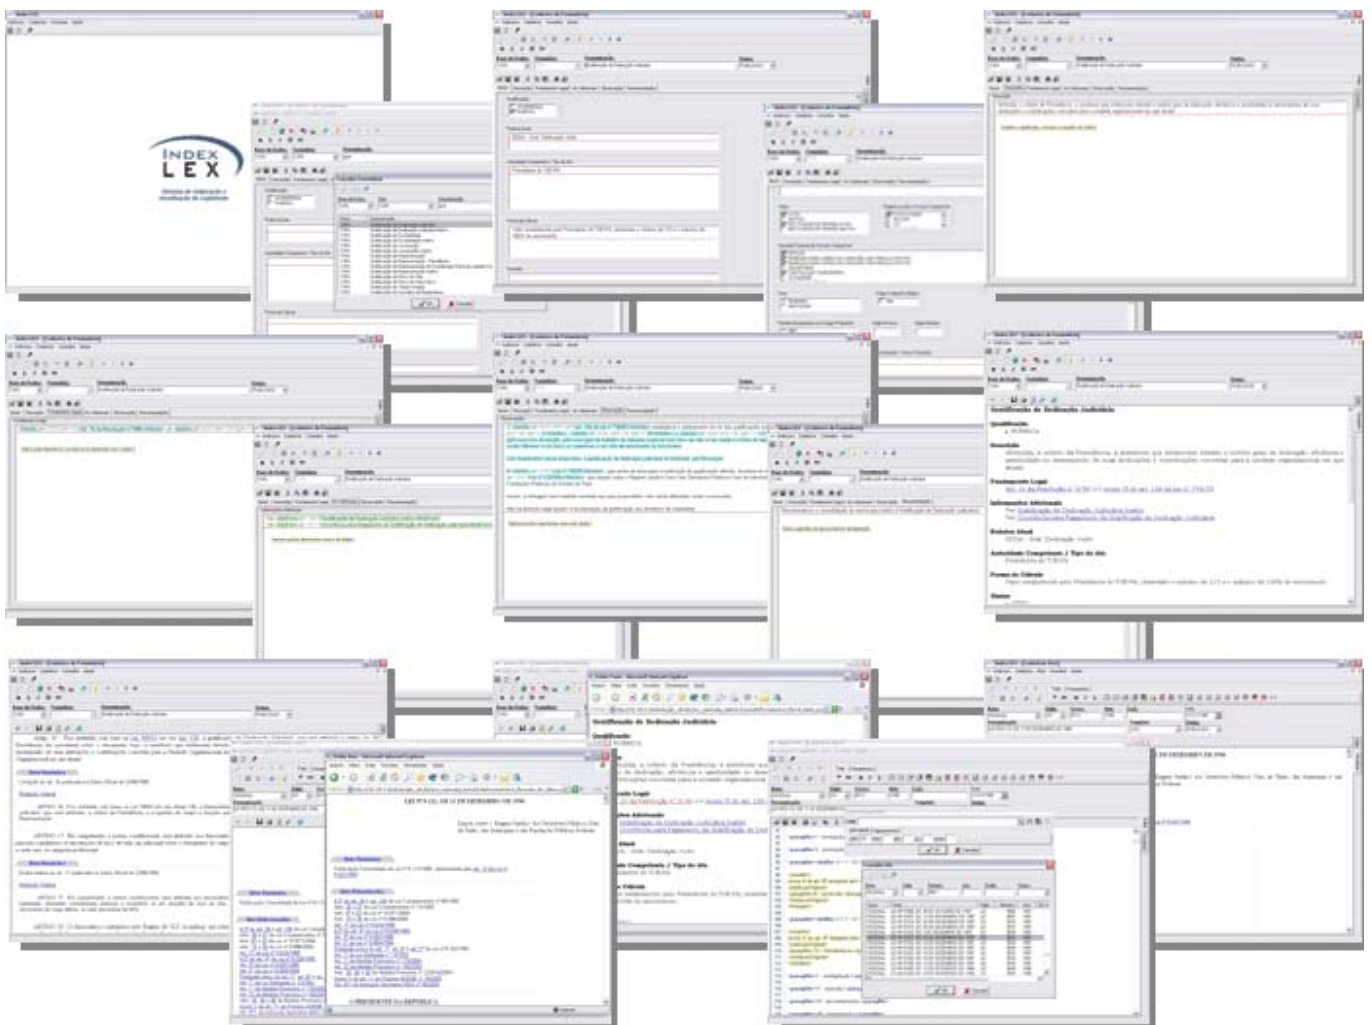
INDEX LEX

Gratificação de Dedicação Judiciária

Qualificação

Descrição

Fundamentação Legal

Informações Adicionais

Relator Ideal

Atividade Complementar / Tipo de ato

Forma de Cálculo

LEI Nº 8.112, DE 11 DE DEZEMBRO DE 1990

O PRESIDENTE DA REPÚBLICA